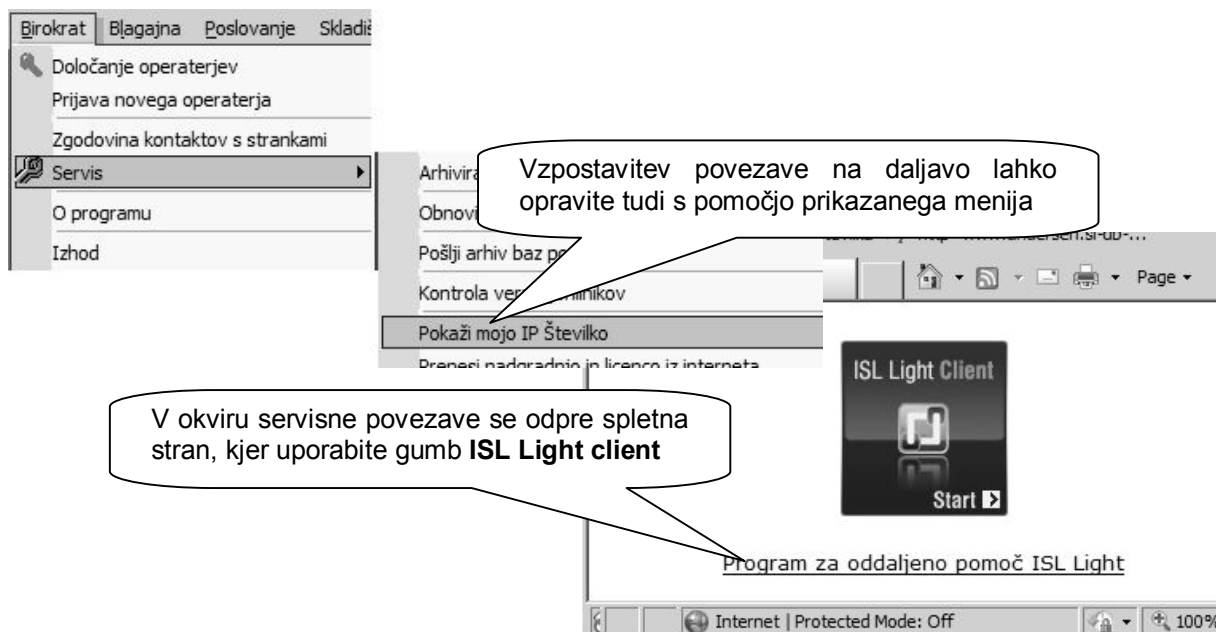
Birokrat | Blagajna | Poslovanje | Skladiš

Določanje operaterjev
Prijava novega operaterja
Zgodovina kontaktov s strankami
Servis
O programu
Izhod

Arhivira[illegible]
Obnovi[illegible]
Pošlji arhiv baz po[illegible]
Kontrola ver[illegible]nikov
Pokaži mojo IP Številko
Prenesi nadgradnjo in licenco iz interneta

Vzpostavitev povezave na daljavo lahko opravite tudi s pomočjo prikazanega menija

Page

ISL Light Client
Start

V okviru servisne povezave se odpre spletna stran, kjer uporabite gumb **ISL Light client**

Program za oddaljeno pomoč ISL Light

Internet | Protected Mode: Off
100%